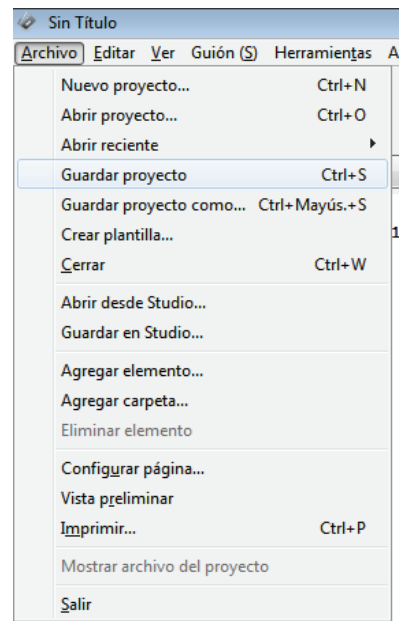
Sin Título

Archivo Editar Ver Guión (S) Herramientas A

Nuevo proyecto... Ctrl+N
Abrir proyecto... Ctrl+O
Abrir reciente
Guardar proyecto Ctrl+S
Guardar proyecto como... Ctrl+Mayús.+S
Crear plantilla...
Cerrar Ctrl+W

Abrir desde Studio...
Guardar en Studio...

Agregar elemento...
Agregar carpeta...
Eliminar elemento

Configurar página...
Vista preliminar
Imprimir... Ctrl+P

Mostrar archivo del proyecto

Salir

1